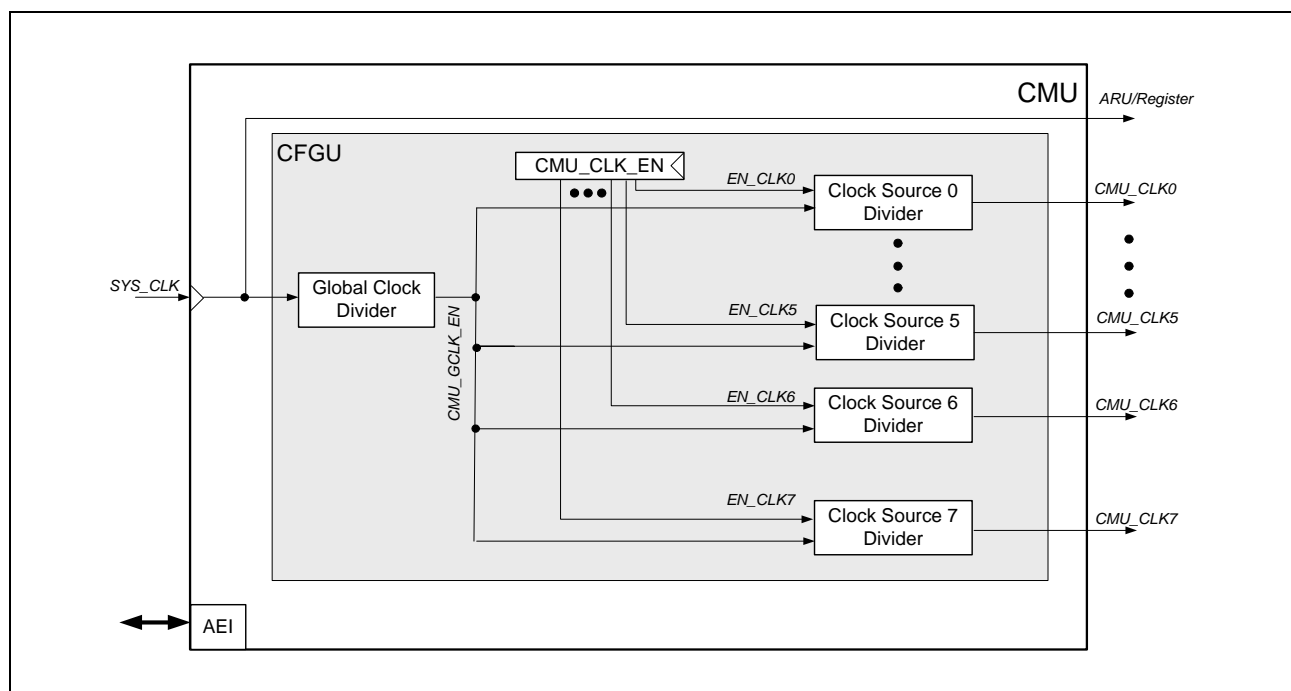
CMU

ARU/Register

CFGU

CMU_CLK_EN

EN_CLK0

Clock Source 0 Divider

CMU_CLK0

SYS_CLK

Global Clock Divider

CMU_GCLK_EN

EN_CLK5

Clock Source 5 Divider

CMU_CLK5

EN_CLK6

Clock Source 6 Divider

CMU_CLK6

EN_CLK7

Clock Source 7 Divider

CMU_CLK7

AEI